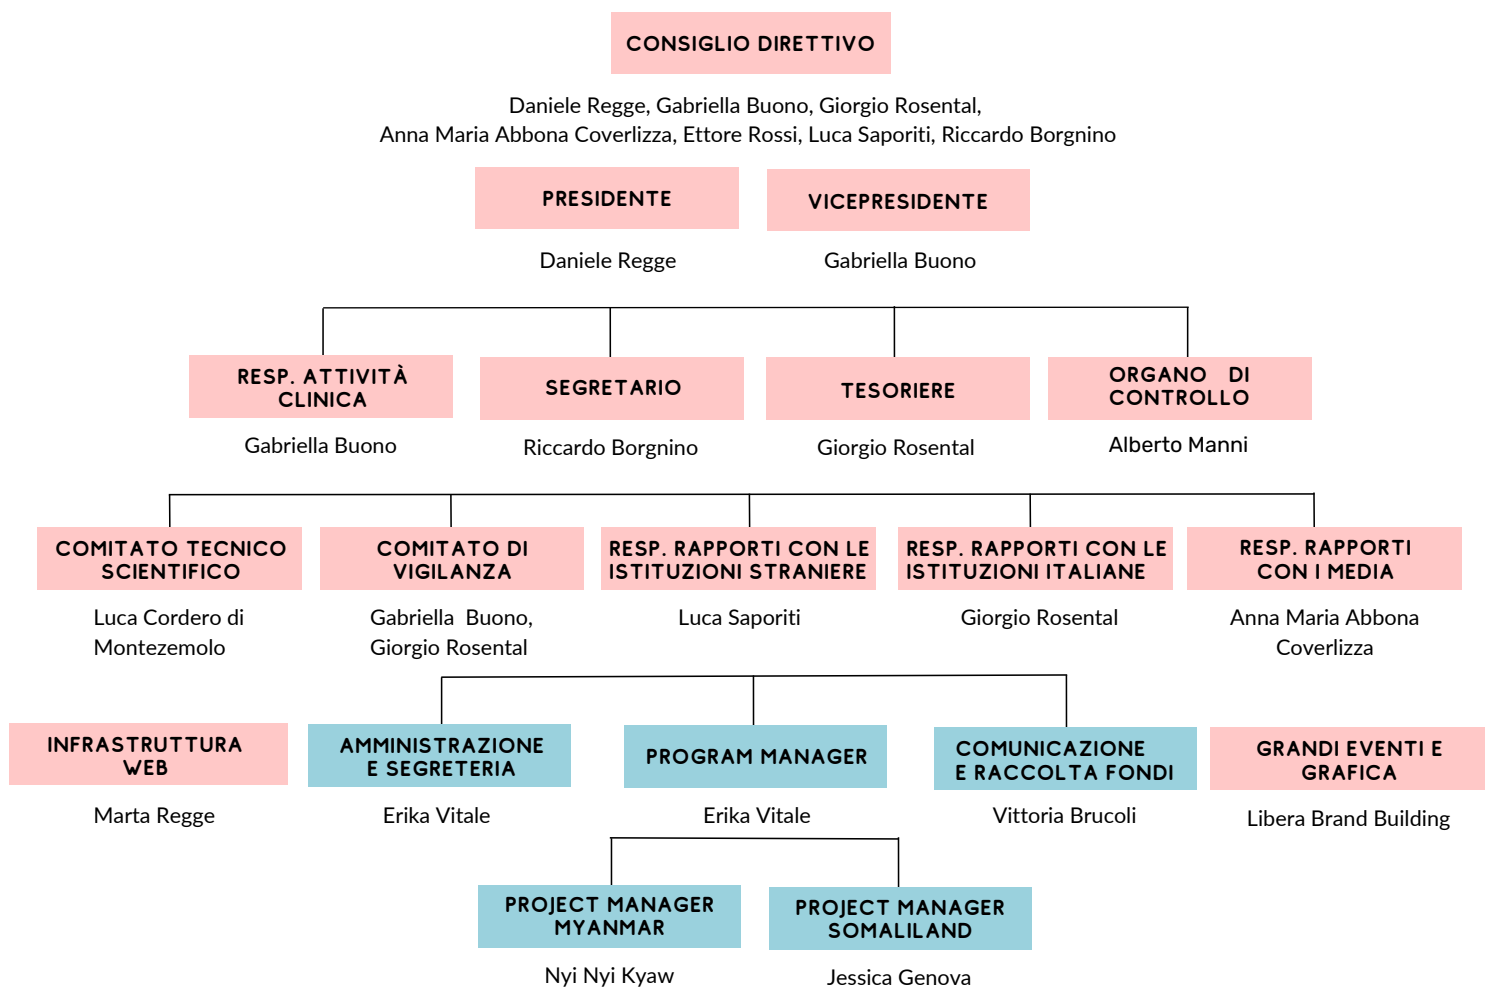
CONSIGLIO DIRETTIVO

Daniele Regge, Gabriella Buono, Giorgio Rosental, Anna Maria Abbona Coverlizza, Ettore Rossi, Luca Saporiti, Riccardo Borgnino

PRESIDENTE

Daniele Regge

VICEPRESIDENTE

Gabriella Buono

RESP. ATTIVITÀ CLINICA

Gabriella Buono

SEGRETARIO

Riccardo Borgnino

TESORIERE

Giorgio Rosental

ORGANO DI CONTROLLO

Alberto Manni

COMITATO TECNICO SCIENTIFICO

Luca Cordero di Montezemolo

COMITATO DI VIGILANZA

Gabriella Buono, Giorgio Rosental

RESP. RAPPORTI CON LE ISTITUZIONI STRANIERE

Luca Saporiti

RESP. RAPPORTI CON LE ISTITUZIONI ITALIANE

Giorgio Rosental

RESP. RAPPORTI CON I MEDIA

Anna Maria Abbona Coverlizza

INFRASTRUTTURA WEB

Marta Regge

AMMINISTRAZIONE E SEGRETERIA

Erika Vitale

PROGRAM MANAGER

Erika Vitale

COMUNICAZIONE E RACCOLTA FONDI

Vittoria Brucoli

GRANDI EVENTI E GRAFICA

Libera Brand Building

PROJECT MANAGER MYANMAR

Nyi Nyi Kyaw

PROJECT MANAGER SOMALILAND

Jessica Genova